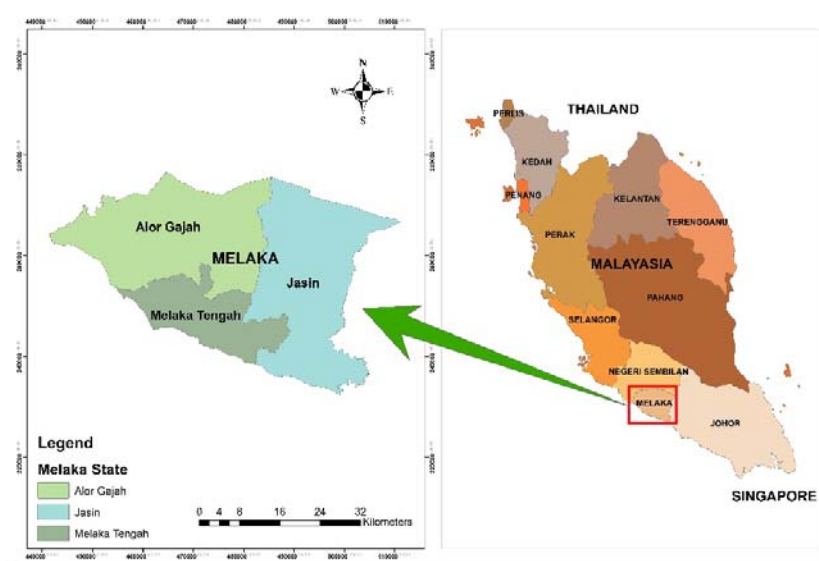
440000 450000 460000 470000 480000 490000 500000 510000

N
W E
S

Alor Gajah
MELAKA
Jasin
Melaka Tengah

Legend
Melaka State
Alor Gajah
Jasin
Melaka Tengah

0 4 8 16 24 32 Kilometers

THAILAND
PERLIS
KEDAH
PENANG
KELANTAN
TERENGGANU
PERAK
MALAYASIA
PAHANG
SELANGOR
NEGERI SEMBILAN
MELAKA
JOHOR
SINGAPORE